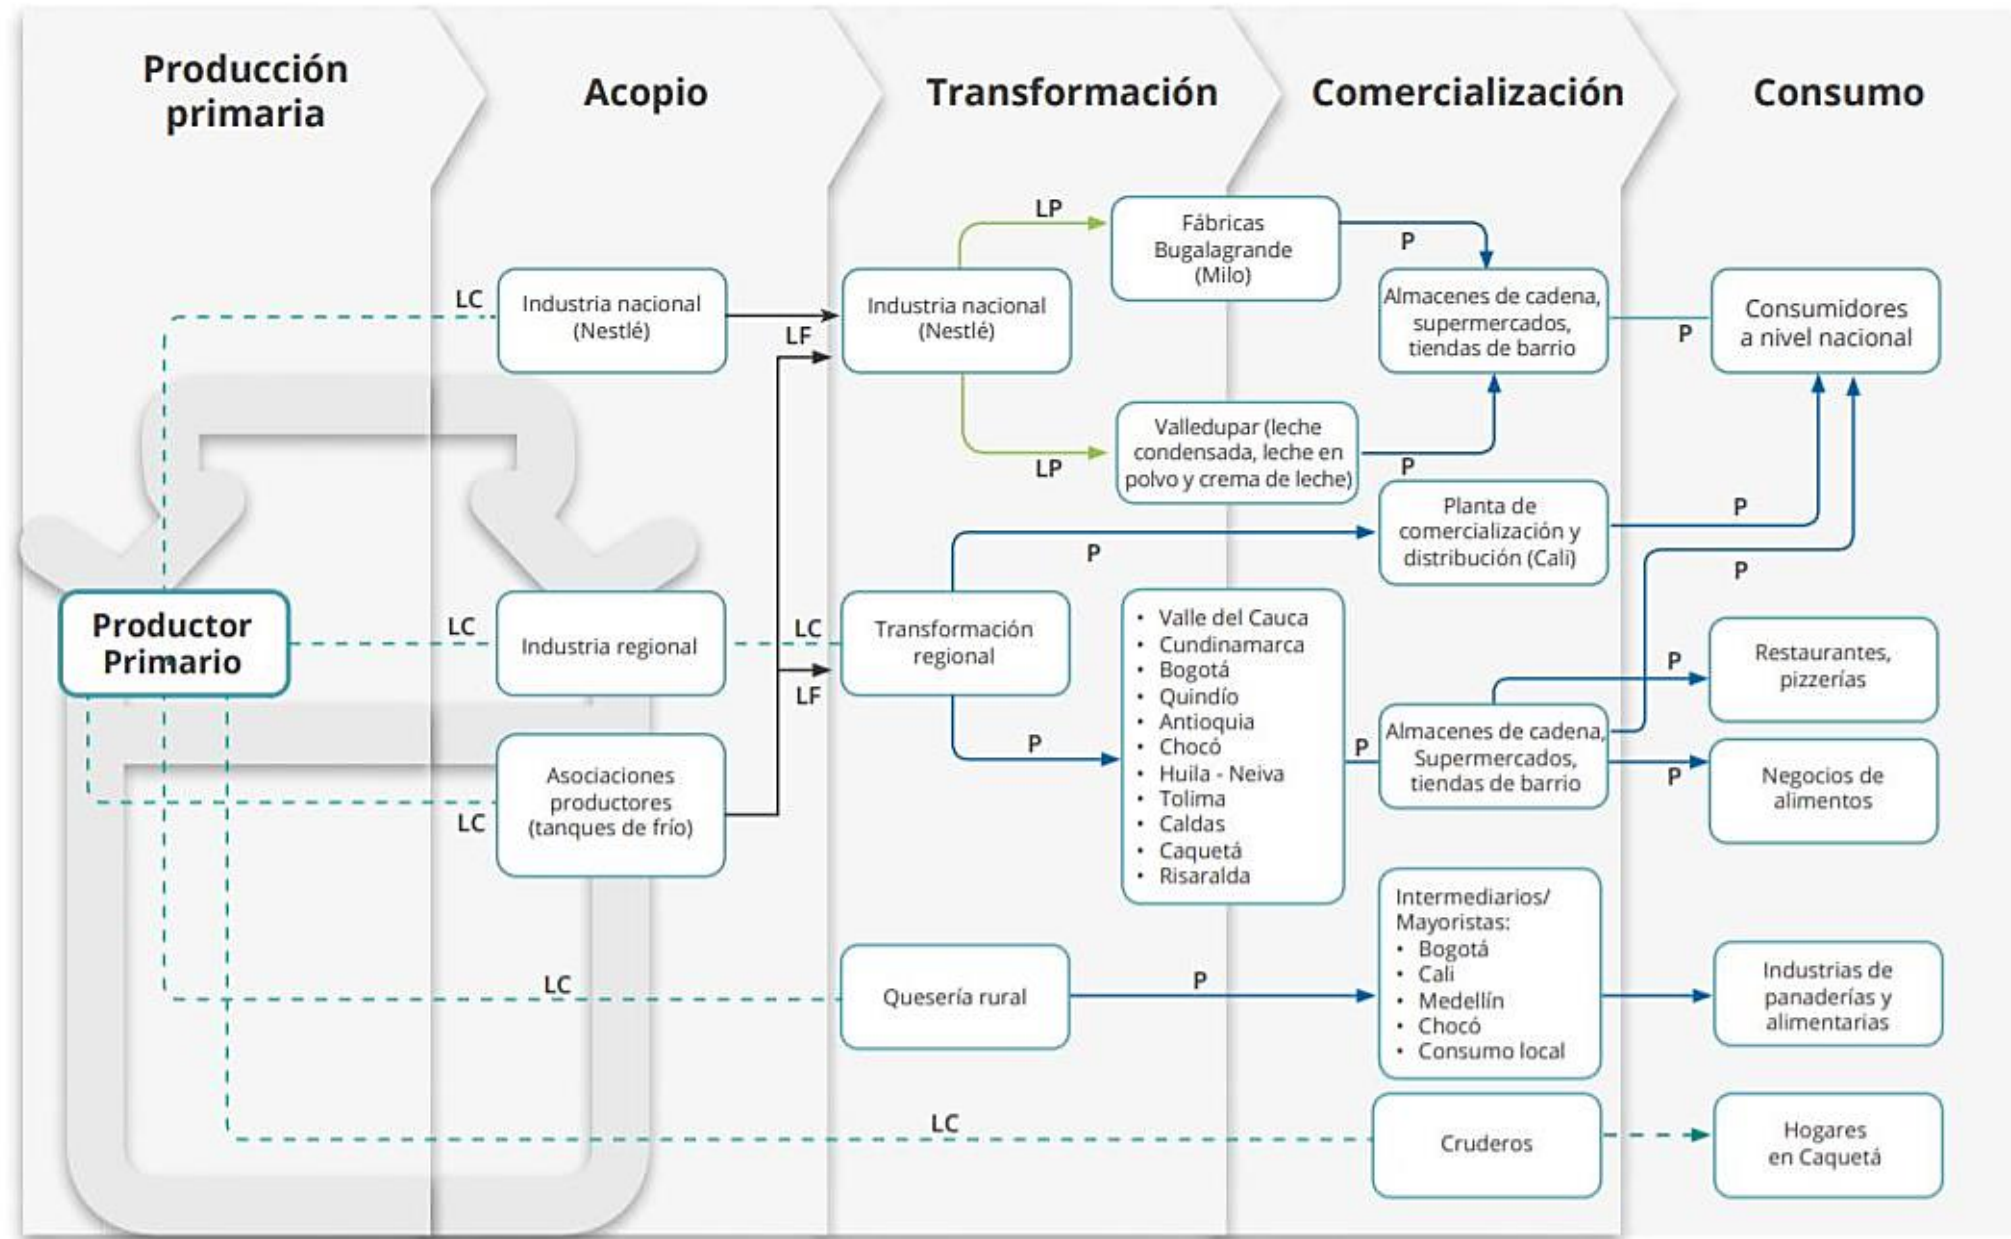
Producción primaria

Acopio

Transformación

Comercialización

Consumo

LC

Industria nacional (Nestlé)

LF

Industria nacional (Nestlé)

LP

Fábricas Bugalagrande (Milo)

P

Almacenes de cadena, supermercados, tiendas de barrio

P

Consumidores a nivel nacional

LP

Valledupar (leche condensada, leche en polvo y crema de leche)

P

Planta de comercialización y distribución (Cali)

P

P

P

Productor Primario

LC

Industria regional

LC

Transformación regional

LF

P

• Valle del Cauca
• Cundinamarca
• Bogotá
• Quindío
• Antioquia
• Chocó
• Huila - Neiva
• Tolima
• Caldas
• Caquetá
• Risaralda

P

Almacenes de cadena, Supermercados, tiendas de barrio

P

Restaurantes, pizzerías

P

Negocios de alimentos

LC

Asociaciones productores (tanques de frío)

LC

Quesería rural

P

Intermediarios/ Mayoristas:
• Bogotá
• Cali
• Medellín
• Chocó
• Consumo local

Industrias de panaderías y alimentarias

LC

Cruderos

Hogares en Caquetá